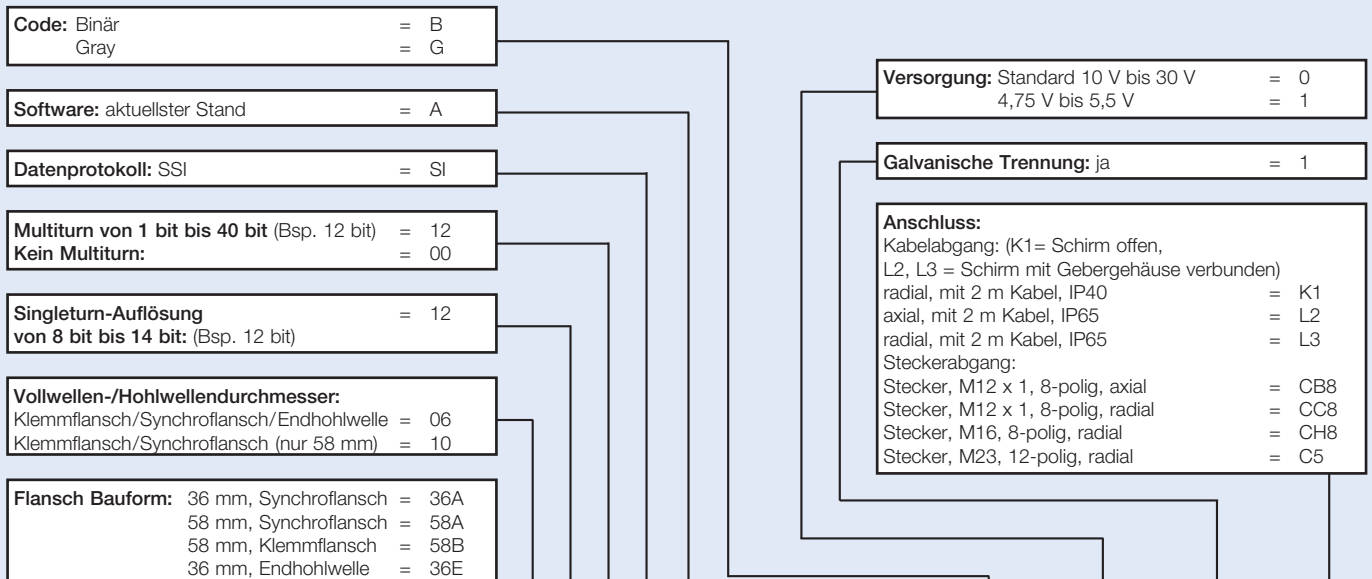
Code: Binär = B
Gray = G

Software: aktuellster Stand = A

Datenprotokoll: SSI = SI

Multiturn von 1 bit bis 40 bit (Bsp. 12 bit) = 12
Kein Multiturn: = 00

Singleturn-Auflösung = 12
von 8 bit bis 14 bit: (Bsp. 12 bit)

Vollwellen-/Hohlwellendurchmesser:
Klemmflansch/Synchroflansch/Endhohlwelle = 06
Klemmflansch/Synchroflansch (nur 58 mm) = 10

Flansch Bauform: 36 mm, Synchroflansch = 36A
58 mm, Synchroflansch = 58A
58 mm, Klemmflansch = 58B
36 mm, Endhohlwelle = 36E

Versorgung: Standard 10 V bis 30 V = 0
4,75 V bis 5,5 V = 1

Galvanische Trennung: ja = 1

Anschluss:
Kabelabgang: (K1= Schirm offen,
L2, L3 = Schirm mit Gebergehäuse verbunden)
radial, mit 2 m Kabel, IP40 = K1
axial, mit 2 m Kabel, IP65 = L2
radial, mit 2 m Kabel, IP65 = L3
Steckerabgang:
Stecker, M12 x 1, 8-polig, axial = CB8
Stecker, M12 x 1, 8-polig, radial = CC8
Stecker, M16, 8-polig, radial = CH8
Stecker, M23, 12-polig, radial = C5